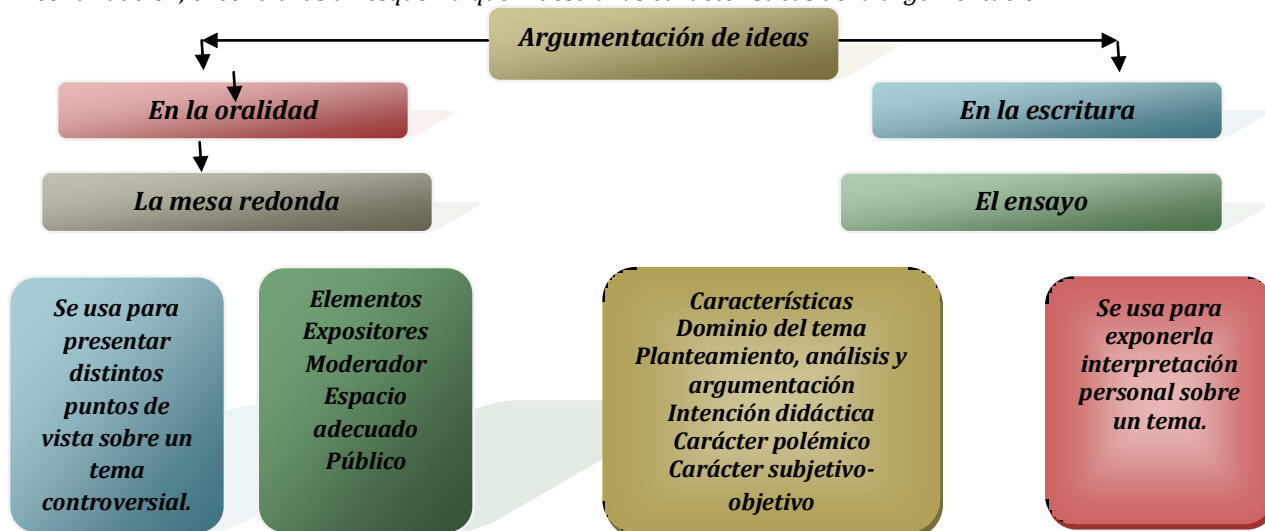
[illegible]

Argumentación de ideas

En la oralidad

En la escritura

La mesa redonda

El ensayo

Se usa para presentar distintos puntos de vista sobre un tema controversial.

Elementos
Expositores
Moderador
Espacio adecuado
Público

Características
Dominio del tema
Planteamiento, análisis y argumentación
Intención didáctica
Carácter polémico
Carácter subjetivo-objetivo

Se usa para exponerla interpretación personal sobre un tema.